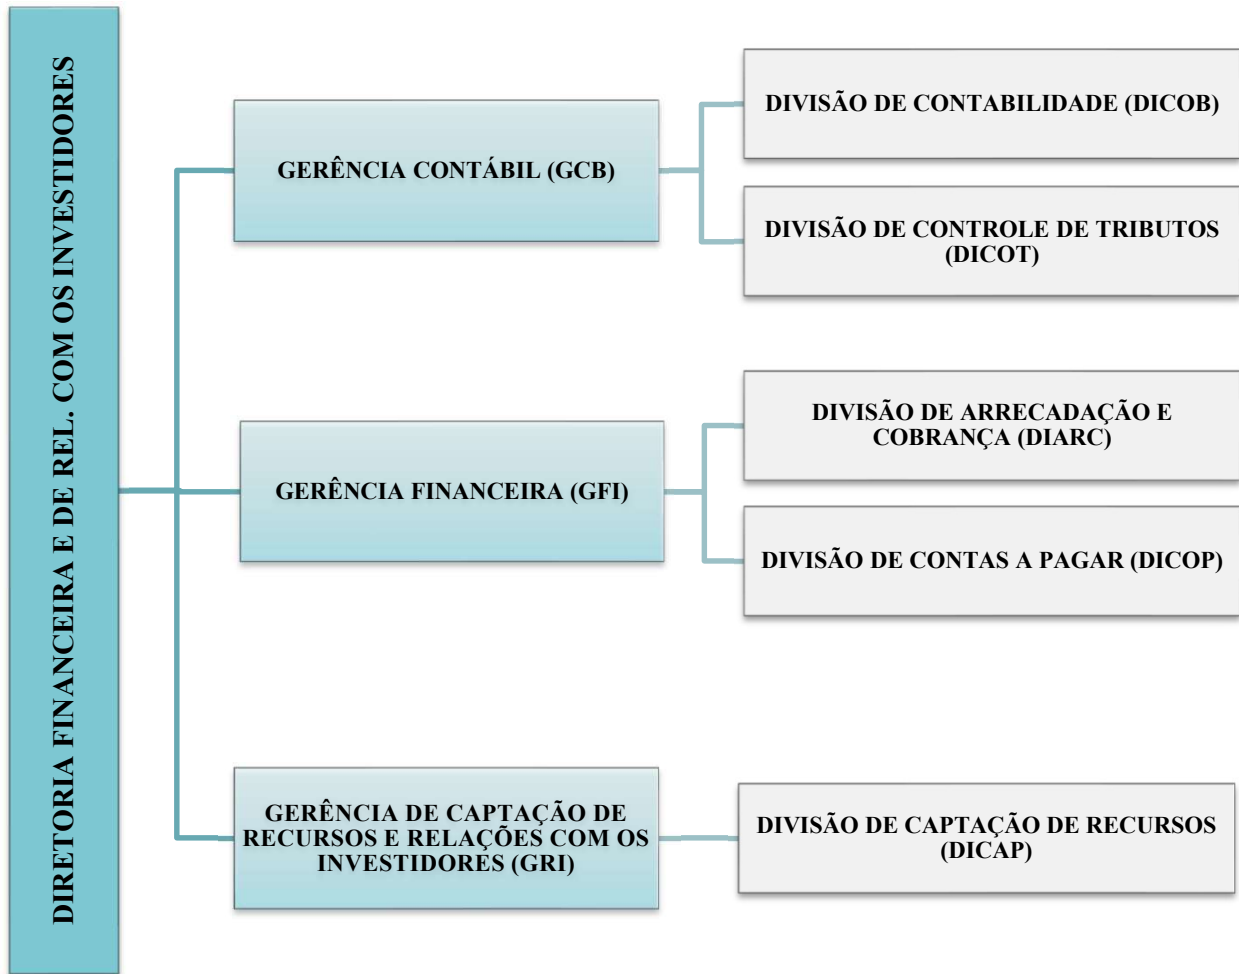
DIRETORIA FINANCEIRA E DE REL. COM OS INVESTIDORES

GERÊNCIA CONTÁBIL (GCB)

DIVISÃO DE CONTABILIDADE (DICOB)

DIVISÃO DE CONTROLE DE TRIBUTOS (DICOT)

GERÊNCIA FINANCEIRA (GFI)

DIVISÃO DE ARRECADAÇÃO E COBRANÇA (DIARC)

DIVISÃO DE CONTAS A PAGAR (DICOP)

GERÊNCIA DE CAPTAÇÃO DE RECURSOS E RELAÇÕES COM OS INVESTIDORES (GRI)

DIVISÃO DE CAPTAÇÃO DE RECURSOS (DICAP)